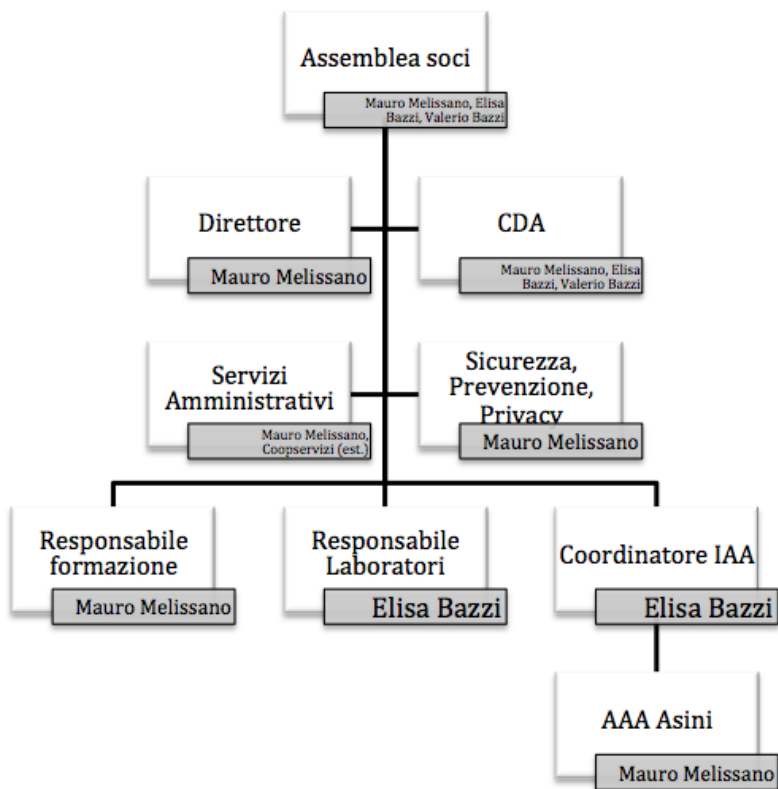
Assemblea soci
Mauro Melissano, Elisa Bazzi, Valerio Bazzi

Direttore
Mauro Melissano

CDA
Mauro Melissano, Elisa Bazzi, Valerio Bazzi

Servizi Amministrativi
Mauro Melissano, Coopservizi (est.)

Sicurezza, Prevenzione, Privacy
Mauro Melissano

Responsabile formazione
Mauro Melissano

Responsabile Laboratori
Elisa Bazzi

Coordinatore IAA
Elisa Bazzi

AAA Asini
Mauro Melissano